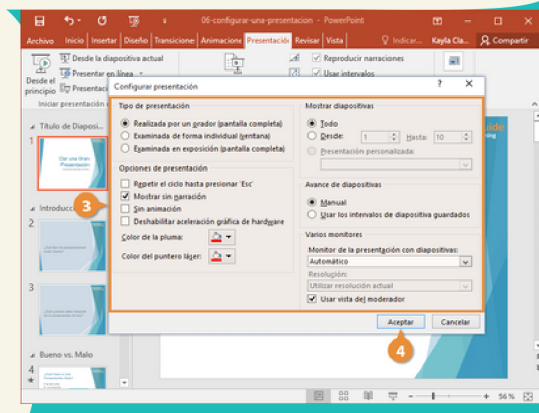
06-configurar-una-presentacion - PowerPoint

Archivo Inicio Insertar Diseño Transicione Animacione Presentació Revisar Vista Indicar... Kayla Cla... Compartir

Desde el principio Desde la diapositiva actual Presentar en línea Presentaci Iniciar presentación d

Reproducir narraciones Usar intervalos

Título de Diaposi...

1 Dar una Gran Presentación

Introducc

2

3

Bueno vs. Malo

4

Configurar presentación ? ✕

Tipo de presentación
Realizada por un orador (pantalla completa)
Examinada de forma individual (ventana)
Examinada en exposición (pantalla completa)

Opciones de presentación
Repetir el ciclo hasta presionar 'Esc'
Mostrar sin narración
Sin animación
Deshabilitar aceleración gráfica de hardware
Color de la pluma:
Color del puntero láser:

Mostrar diapositivas
Todo
Desde: 1 Hasta: 10
Presentación personalizada:

Avance de diapositivas
Manual
Usar los intervalos de diapositiva guardados

Varios monitores
Monitor de la presentación con diapositivas:
Automático
Resolución:
Utilizar resolución actual
Usar vista del moderador

Aceptar Cancelar

3

4

56 %